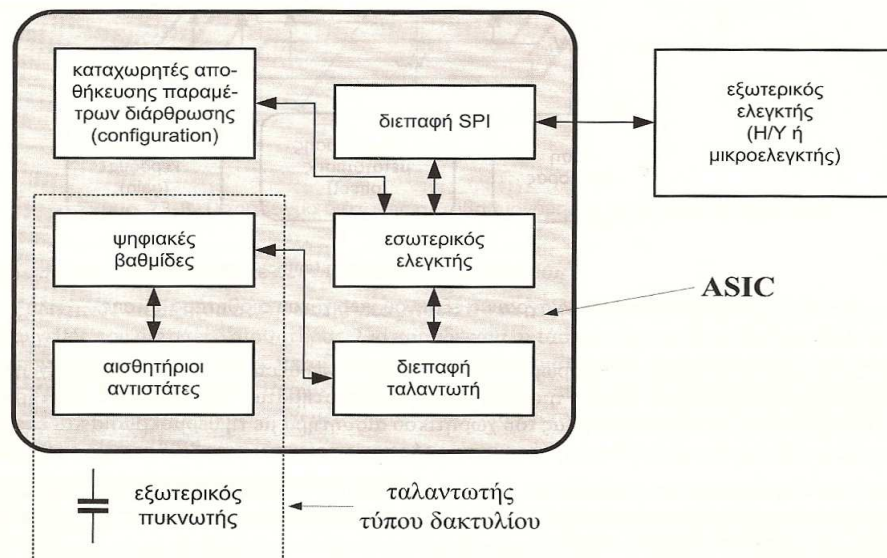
καταχωρητές αποθήκευσης παραμέτρων διάρθρωσης (configuration)

διεπαφή SPI

εξωτερικός ελεγκτής (Η/Υ ή μικροελεγκτής)

ψηφιακές βαθμίδες

εσωτερικός ελεγκτής

ASIC

αισθητήριοι αντιστάτες

διεπαφή ταλαντωτή

εξωτερικός πυκνωτής

ταλαντωτής τύπου δακτυλίου